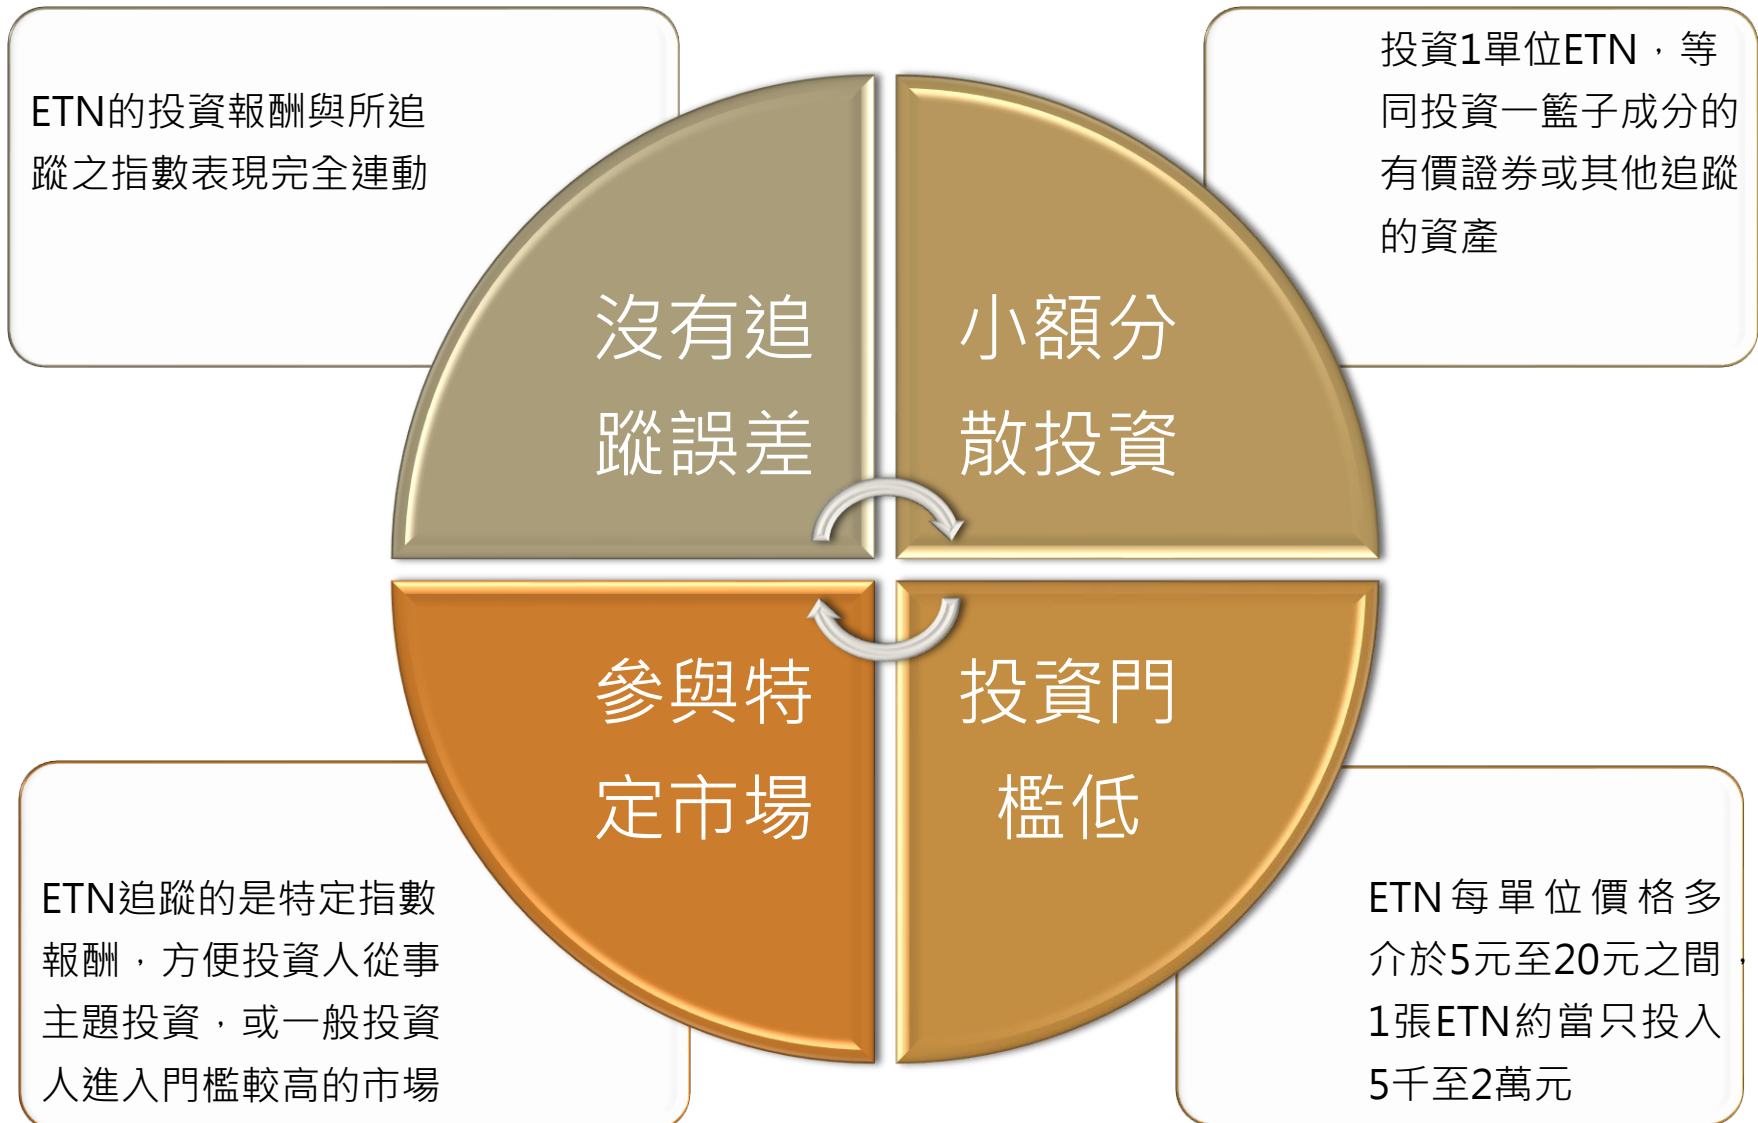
ETN的投資報酬與所追蹤之指數表現完全連動

投資1單位ETN，等同投資一籃子成分的有價證券或其他追蹤的資產

沒有追蹤誤差

小額分散投資

參與特定市場

投資門檻低

ETN追蹤的是特定指數報酬，方便投資人從事主題投資，或一般投資人進入門檻較高的市場

ETN每單位價格多介於5元至20元之間，1張ETN約當只投入5千至2萬元